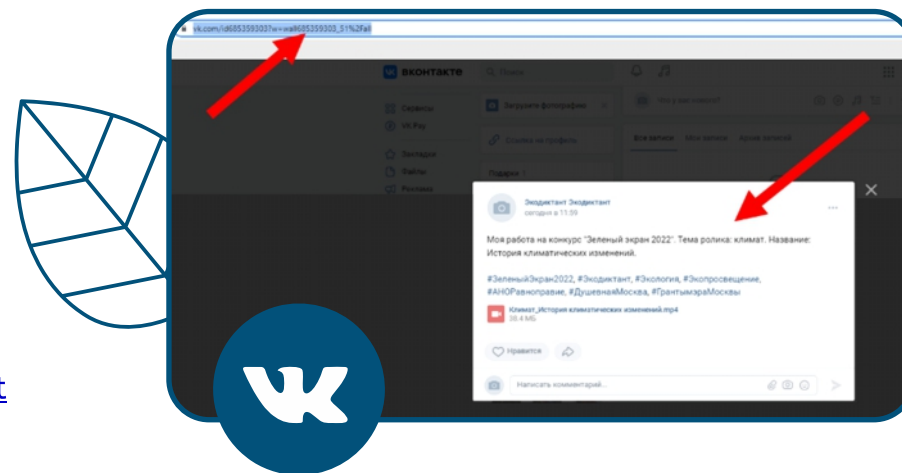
vk.com/id685359303?w=wall685359303_51%2Fall

вконтакте

Сервисы
VK Pay
Закладки
Файлы
Реклама

Загрузите фотографию
Ссылка на профиль
Подарки

Что у вас нового?

Все записи   Мои записи   Архив записей

Экодиктант Экодиктант
сегодня в 11:59

Моя работа на конкурс "Зеленый экран 2022". Тема ролика: климат. Название: История климатических изменений.

#ЗеленыйЭкран2022, #Экодиктант, #Экология, #Экопросвещение, #АНОРавноправие, #ДушеваяМосква, #ГрантыМэраМосквы

Климат_История климатических изменений.mp4
38.4 МБ

Нравится

Написать комментарий...

t